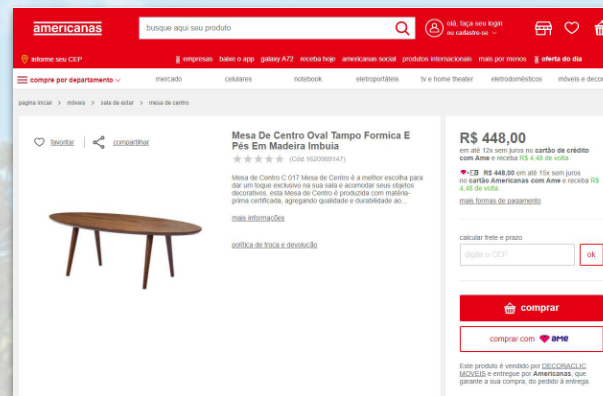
americanas

busque aqui seu produto

olá, faça seu login ou cadastre-se

informe seu CEP

empresas baixe o app galaxy A72 receba hoje americanas social produtos internacionais mais por menos oferta do dia

compre por departamento

mercado celulares notebook eletroportáteis tv e home theater eletrodomésticos móveis e decor

página inicial > móveis > sala de estar > mesa de centro

favoritar compartilhar

Mesa De Centro Oval Tampo Formica E Pés Em Madeira Imbuia

(Cód.1620989147)

Mesa de Centro C 017 Mesa de Centro é a melhor escolha para dar um toque exclusivo na sua sala e acomodar seus objetos decorativos. esta Mesa de Centro é produzida com matéria-prima certificada, agregando qualidade e durabilidade ao...

mais informações

política de troca e devolução

R$ 448,00

em até 12x sem juros no cartão de crédito com Ame e receba R$ 4,48 de volta

R$ 448,00 em até 15x sem juros no cartão Americanas com Ame e receba R$ 4,48 de volta

mais formas de pagamento

calcular frete e prazo

digite o CEP

ok

comprar

comprar com ame

Este produto é vendido por DECORACLIC MOVEIS e entregue por Americanas, que garante a sua compra, do pedido à entrega.